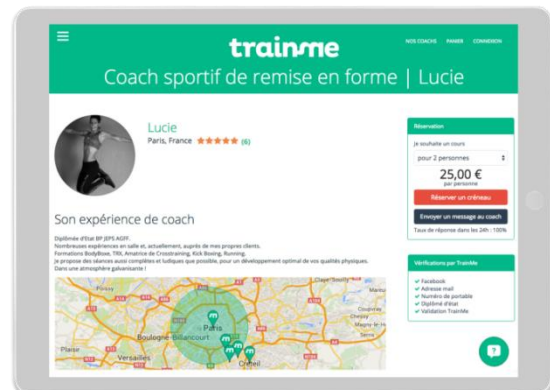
trainme

NOS COACHS PANIER CONNEXION

Coach sportif de remise en forme | Lucie

Lucie

Paris, France ★★★★★ (6)

Son expérience de coach

Diplômée d'Etat BP JEPS AGFF.
Nombreuses expériences en salle et, actuellement, auprès de mes propres clients.
Formations BodyBoxe, TRX, Amatrice de Crosstraining, Kick Boxing, Running.
Je propose des séances aussi complètes et ludiques que possible, pour un développement optimal de vos qualités physiques.
Dans une atmosphère galvanisante !

Paris
Boulogne-Billancourt
Versailles
Plaisir
Créteil

Réservation

Je souhaite un cours

pour 2 personnes

25,00 €
par personne

Réserver un créneau

Envoyer un message au coach

Taux de réponse dans les 24h : 100%

Vérifications par TrainMe

✔ Facebook
✔ Adresse mail
✔ Numéro de portable
✔ Diplômé d'état
✔ Validation TrainMe